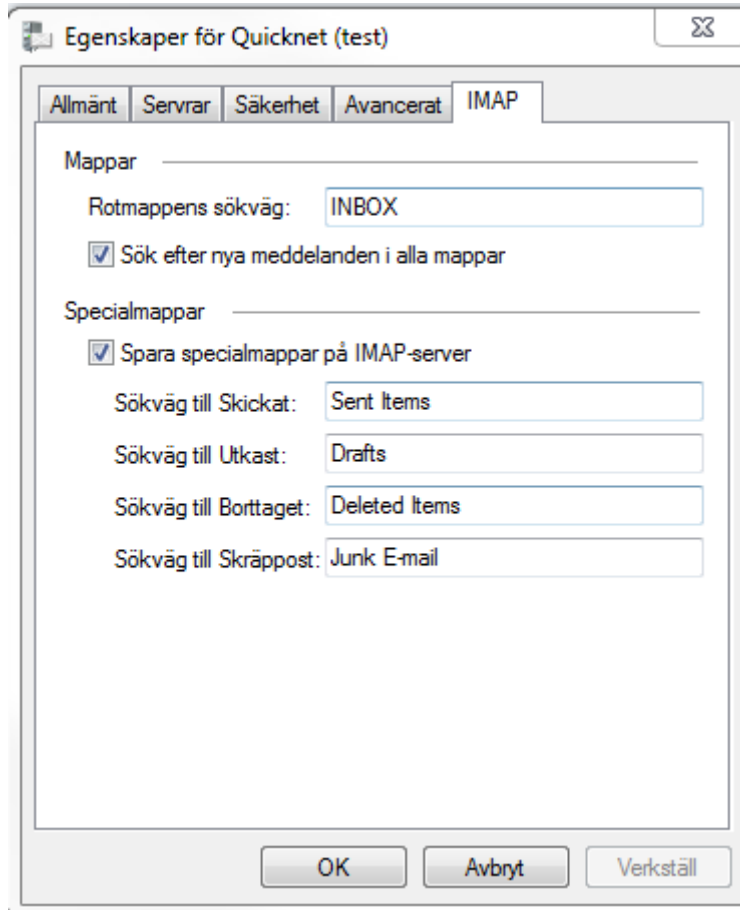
Egenskaper för Quicknet (test)

Allmänt | Servrar | Säkerhet | Avancerat | IMAP

Mappar

Rotmappens sökväg: INBOX

Sök efter nya meddelanden i alla mappar

Specialmappar

Spara specialmappar på IMAP-server

Sökväg till Skickat: Sent Items

Sökväg till Utkast: Drafts

Sökväg till Borttaget: Deleted Items

Sökväg till Skräppost: Junk E-mail

OK Avbryt Verkställ